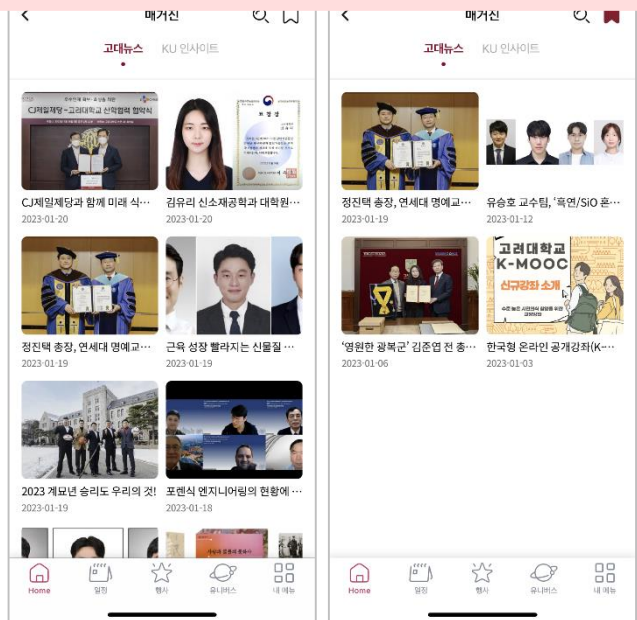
매거진

고대뉴스 KU 인사이트

CJ제일제당 고려대학교 산학협력 협약식

CJ제일제당과 함께 미래 식···
2023-01-20

김유리 신소재공학과 대학원···
2023-01-20

정진택 총장, 연세대 명예교···
2023-01-19

근육 성장 빨라지는 신물질 ···
2023-01-19

2023 계묘년 승리도 우리의 것!
2023-01-19

포렌식 엔지니어링의 현황에 ···
2023-01-18

Home 일정 행사 유니버스 내 메뉴

매거진

고대뉴스 KU 인사이트

정진택 총장, 연세대 명예교···
2023-01-19

유승호 교수팀, '흑연/SiO 혼···
2023-01-12

고려대학교 K-MOOC 신규강좌 소개

'영원한 광복군' 김준엽 전 총···
2023-01-06

한국형 온라인 공개강좌(K-···
2023-01-03

Home 일정 행사 유니버스 내 메뉴